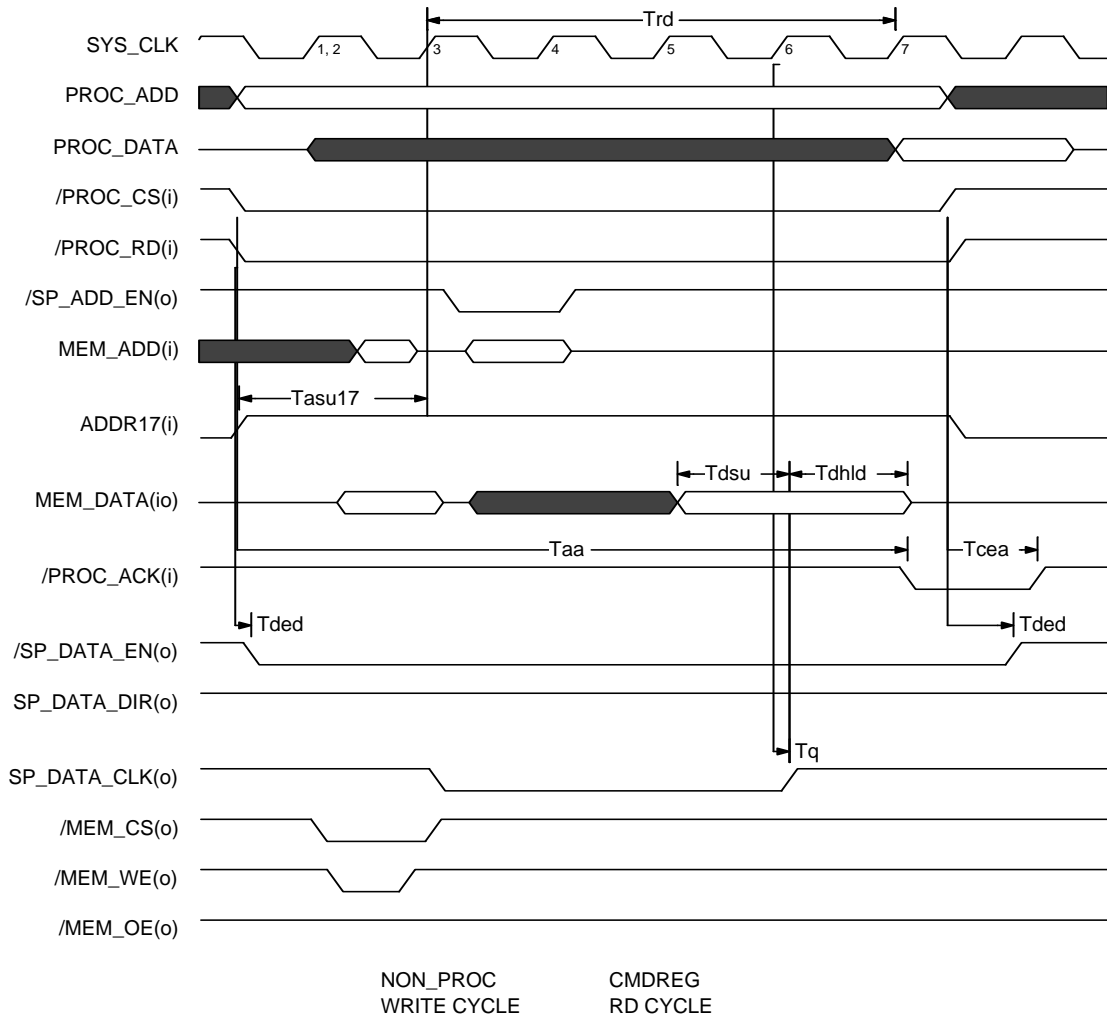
Trd
SYS_CLK
1, 2
3
4
5
6
7
PROC_ADD
PROC_DATA
/PROC_CS(i)
/PROC_RD(i)
/SP_ADD_EN(o)
MEM_ADD(i)
Tasu17
ADDR17(i)
Tdsu
Tdhld
MEM_DATA(io)
Taa
Tcea
/PROC_ACK(i)
Tded
Tded
/SP_DATA_EN(o)
SP_DATA_DIR(o)
Tq
SP_DATA_CLK(o)
/MEM_CS(o)
/MEM_WE(o)
/MEM_OE(o)

NON_PROC
WRITE CYCLE

CMDREG
RD CYCLE